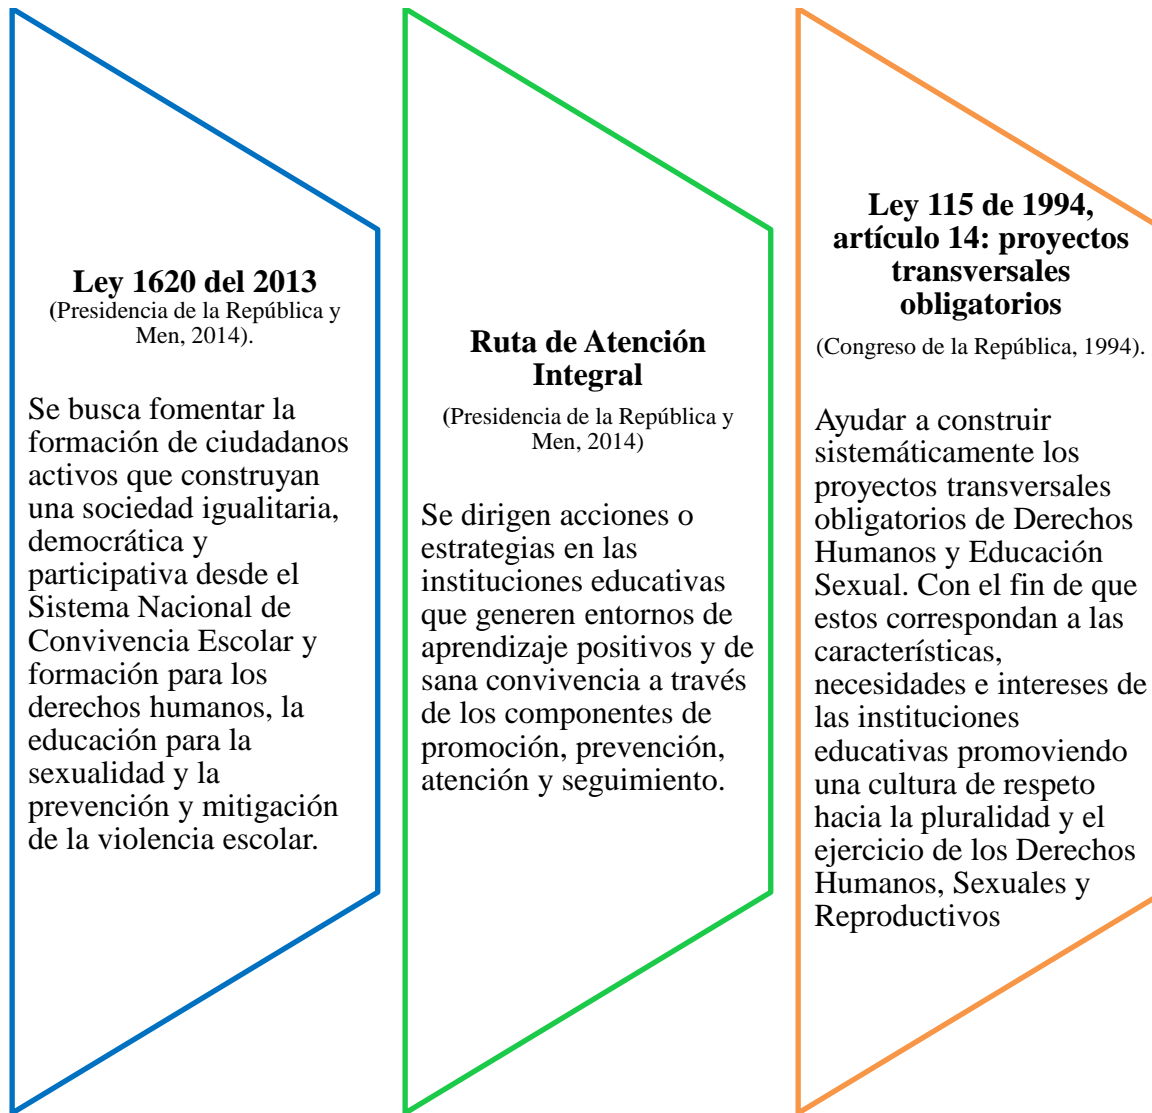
Ley 1620 del 2013
(Presidencia de la República y Men, 2014).

Se busca fomentar la formación de ciudadanos activos que construyan una sociedad igualitaria, democrática y participativa desde el Sistema Nacional de Convivencia Escolar y formación para los derechos humanos, la educación para la sexualidad y la prevención y mitigación de la violencia escolar.

Ruta de Atención Integral
(Presidencia de la República y Men, 2014)

Se dirigen acciones o estrategias en las instituciones educativas que generen entornos de aprendizaje positivos y de sana convivencia a través de los componentes de promoción, prevención, atención y seguimiento.

Ley 115 de 1994, artículo 14: proyectos transversales obligatorios
(Congreso de la República, 1994).

Ayudar a construir sistemáticamente los proyectos transversales obligatorios de Derechos Humanos y Educación Sexual. Con el fin de que estos correspondan a las características, necesidades e intereses de las instituciones educativas promoviendo una cultura de respeto hacia la pluralidad y el ejercicio de los Derechos Humanos, Sexuales y Reproductivos